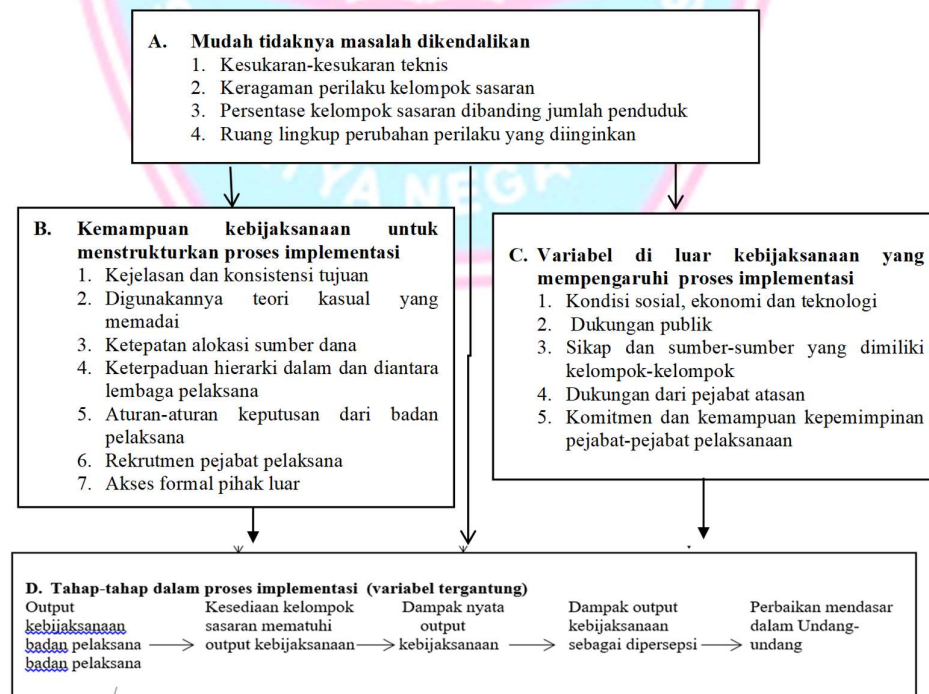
A. Mudah tidaknya masalah dikendalikan
1. Kesukaran-kesukaran teknis
2. Keragaman perilaku kelompok sasaran
3. Persentase kelompok sasaran dibanding jumlah penduduk
4. Ruang lingkup perubahan perilaku yang diinginkan

B. Kemampuan kebijaksanaan untuk menstrukturkan proses implementasi
1. Kejelasan dan konsistensi tujuan
2. Digunakannya teori kasual yang memadai
3. Ketepatan alokasi sumber dana
4. Keterpaduan hierarki dalam dan diantara lembaga pelaksana
5. Aturan-aturan keputusan dari badan pelaksana
6. Rekrutmen pejabat pelaksana
7. Akses formal pihak luar

C. Variabel di luar kebijaksanaan yang mempengaruhi proses implementasi
1. Kondisi sosial, ekonomi dan teknologi
2. Dukungan publik
3. Sikap dan sumber-sumber yang dimiliki kelompok-kelompok
4. Dukungan dari pejabat atasan
5. Komitmen dan kemampuan kepemimpinan pejabat-pejabat pelaksanaan

D. Tahap-tahap dalam proses implementasi (variabel tergantung)
Output kebijaksanaan badan pelaksana badan pelaksana → Kesediaan kelompok sasaran mematuhi output kebijaksanaan → Dampak nyata output kebijaksanaan → Dampak output kebijaksanaan sebagai dipersepsi → Perbaikan mendasar dalam Undang-undang